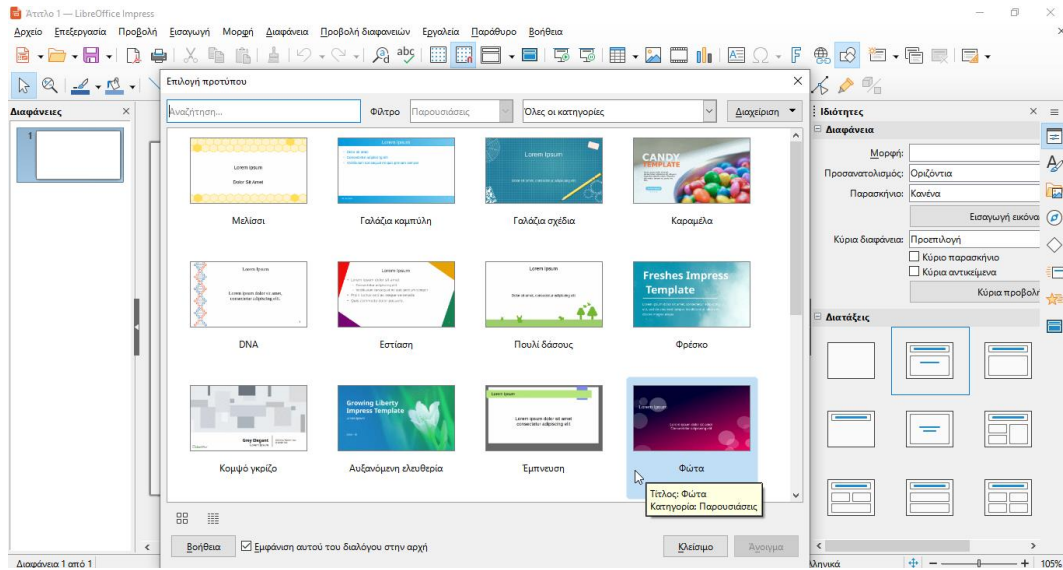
Άτιτλο 1 — LibreOffice Impress

Αρχείο Επεξεργασία Προβολή Εισαγωγή Μορφή Διαφάνεια Προβολή διαφανειών Εργαλεία Παράθυρο Βοήθεια

Διαφάνειες ×

1

Επιλογή προτύπου ×

Αναζήτηση... Φίλτρο Παρουσιάσεις Όλες οι κατηγορίες Διαχείριση

Lorem Ipsum
Dolor Sit Amet
Μελίσσι

Lorem Ipsum
Γαλάζια καμπύλη

Lorem Ipsum
Γαλάζια σχέδια

CANDY TEMPLATE
Καραμέλα

Lorem Ipsum
Lorem ipsum dolor sit amet, consectetur adipiscing elit.
DNA

Lorem Ipsum
Εστίαση

Lorem Ipsum
Lorem ipsum dolor sit amet consectetur adipiscing elit
Πουλί δάσους

Freshes Impress Template
Φρέσκο

Grey Elegant
Κομψό γκρίζο

Growing Liberty Impress Template
Αυξανόμενη ελευθερία

Lorem ipsum dolor sit amet consectetur adipiscing elit
Έμπνευση

Lorem Ipsum
Φώτα

Τίτλος: Φώτα
Κατηγορία: Παρουσιάσεις

Βοήθεια ☑ Εμφάνιση αυτού του διαλόγου στην αρχή Κλείσιμο Άνοιγμα

Ιδιότητες ×
Διαφάνεια
Μορφή:
Προσανατολισμός: Οριζόντια
Παρασκήνιο: Κανένα
Εισαγωγή εικόνα
Κύρια διαφάνεια: Προεπιλογή
☐ Κύριο παρασκήνιο
☐ Κύρια αντικείμενα
Κύρια προβολή
Διατάξεις

Διαφάνεια 1 από 1 Ηλληνικά 105%